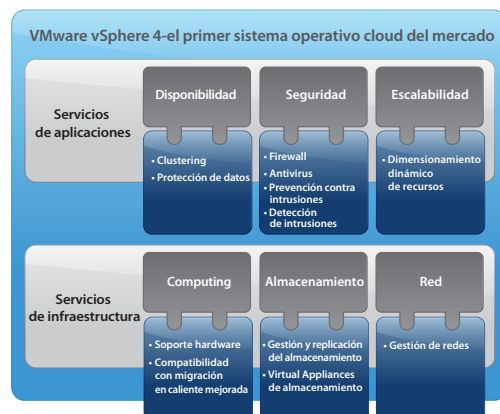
VMware vSphere 4-el primer sistema operativo cloud del mercado

Servicios de aplicaciones

Disponibilidad

• Clustering
• Protección de datos

Seguridad

• Firewall
• Antivirus
• Prevención contra intrusiones
• Detección de intrusiones

Escalabilidad

• Dimensionamiento dinámico de recursos

Servicios de infraestructura

Computing

• Soporte hardware
• Compatibilidad con migración en caliente mejorada

Almacenamiento

• Gestión y replicación del almacenamiento
• Virtual Appliances de almacenamiento

Red

• Gestión de redes